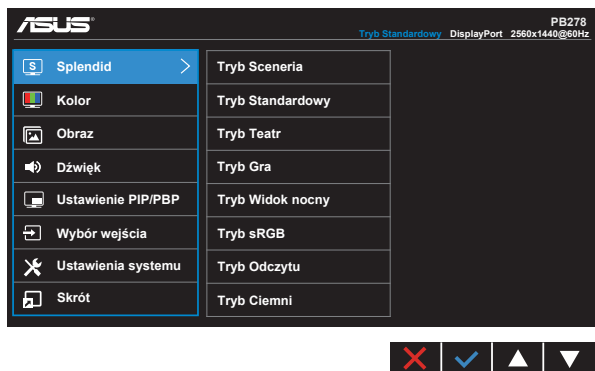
ASUS

PB278

Tryb Standardowy DisplayPort 2560x1440@60Hz

Splendid

Kolor

Obraz

Dźwięk

Ustawienie PIP/PBP

Wybór wejścia

Ustawienia systemu

Skrót

Tryb Sceneria

Tryb Standardowy

Tryb Teatr

Tryb Gra

Tryb Widok nocny

Tryb sRGB

Tryb Odczytu

Tryb Ciemni